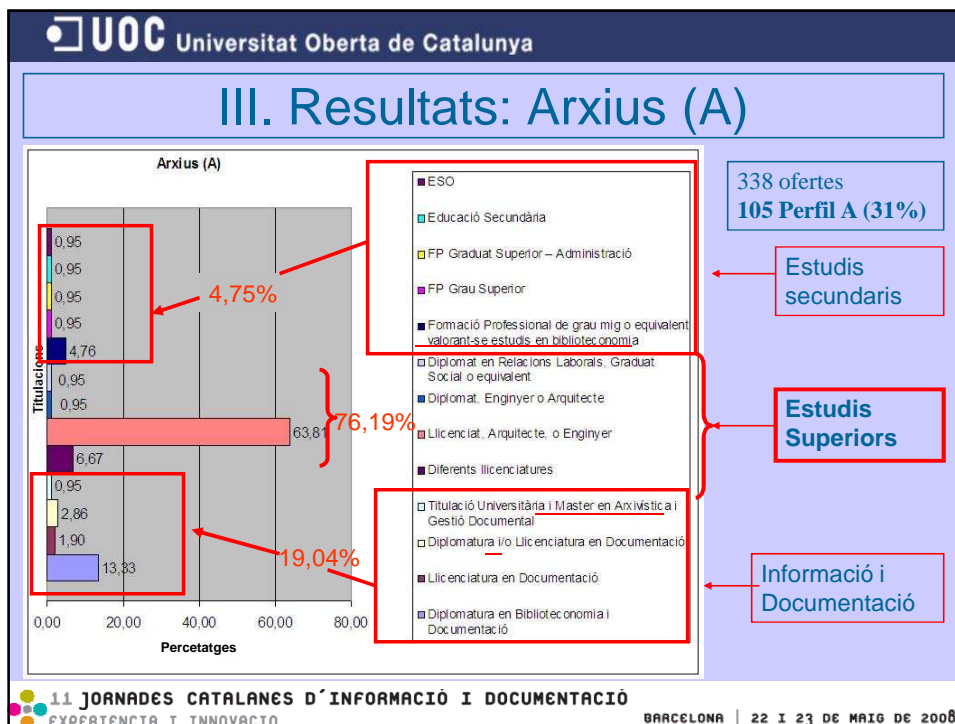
UOC Universitat Oberta de Catalunya

III. Resultats: Arxius (A)

Arxius (A)

Titulacions

0,95
0,95
0,95
0,95
4,76
0,95
0,95
63,81
6,67
0,95
2,86
1,90
13,33

4,75%
76,19%
19,04%

0,00 20,00 40,00 60,00 80,00
Percetatges

ESO
Educació Secundària
FP Graduat Superior – Administració
FP Grau Superior
Formació Professional de grau mig o equivalent valorant-se estudis en biblioteconomia
Diplomat en Relacions Laborals, Graduat Social o equivalent
Diplomat, Enginyer o Arquitecte
Llicenciat, Arquitecte, o Enginyer
Diferents llicenciatures
Titulació Universitària i Master en Arxivística i Gestió Documental
Diplomatura i/o Llicenciatura en Documentació
Llicenciatura en Documentació
Diplomatura en Biblioteconomia i Documentació

338 ofertes
105 Perfil A (31%)

Estudis secundaris

Estudis Superiors

Informació i Documentació

11 JORNADES CATALANES D´INFORMACIÓ I DOCUMENTACIÓ
EXPERIÈNCIA I INNOVACIÓ

BARCELONA | 22 I 23 DE MAIG DE 2008